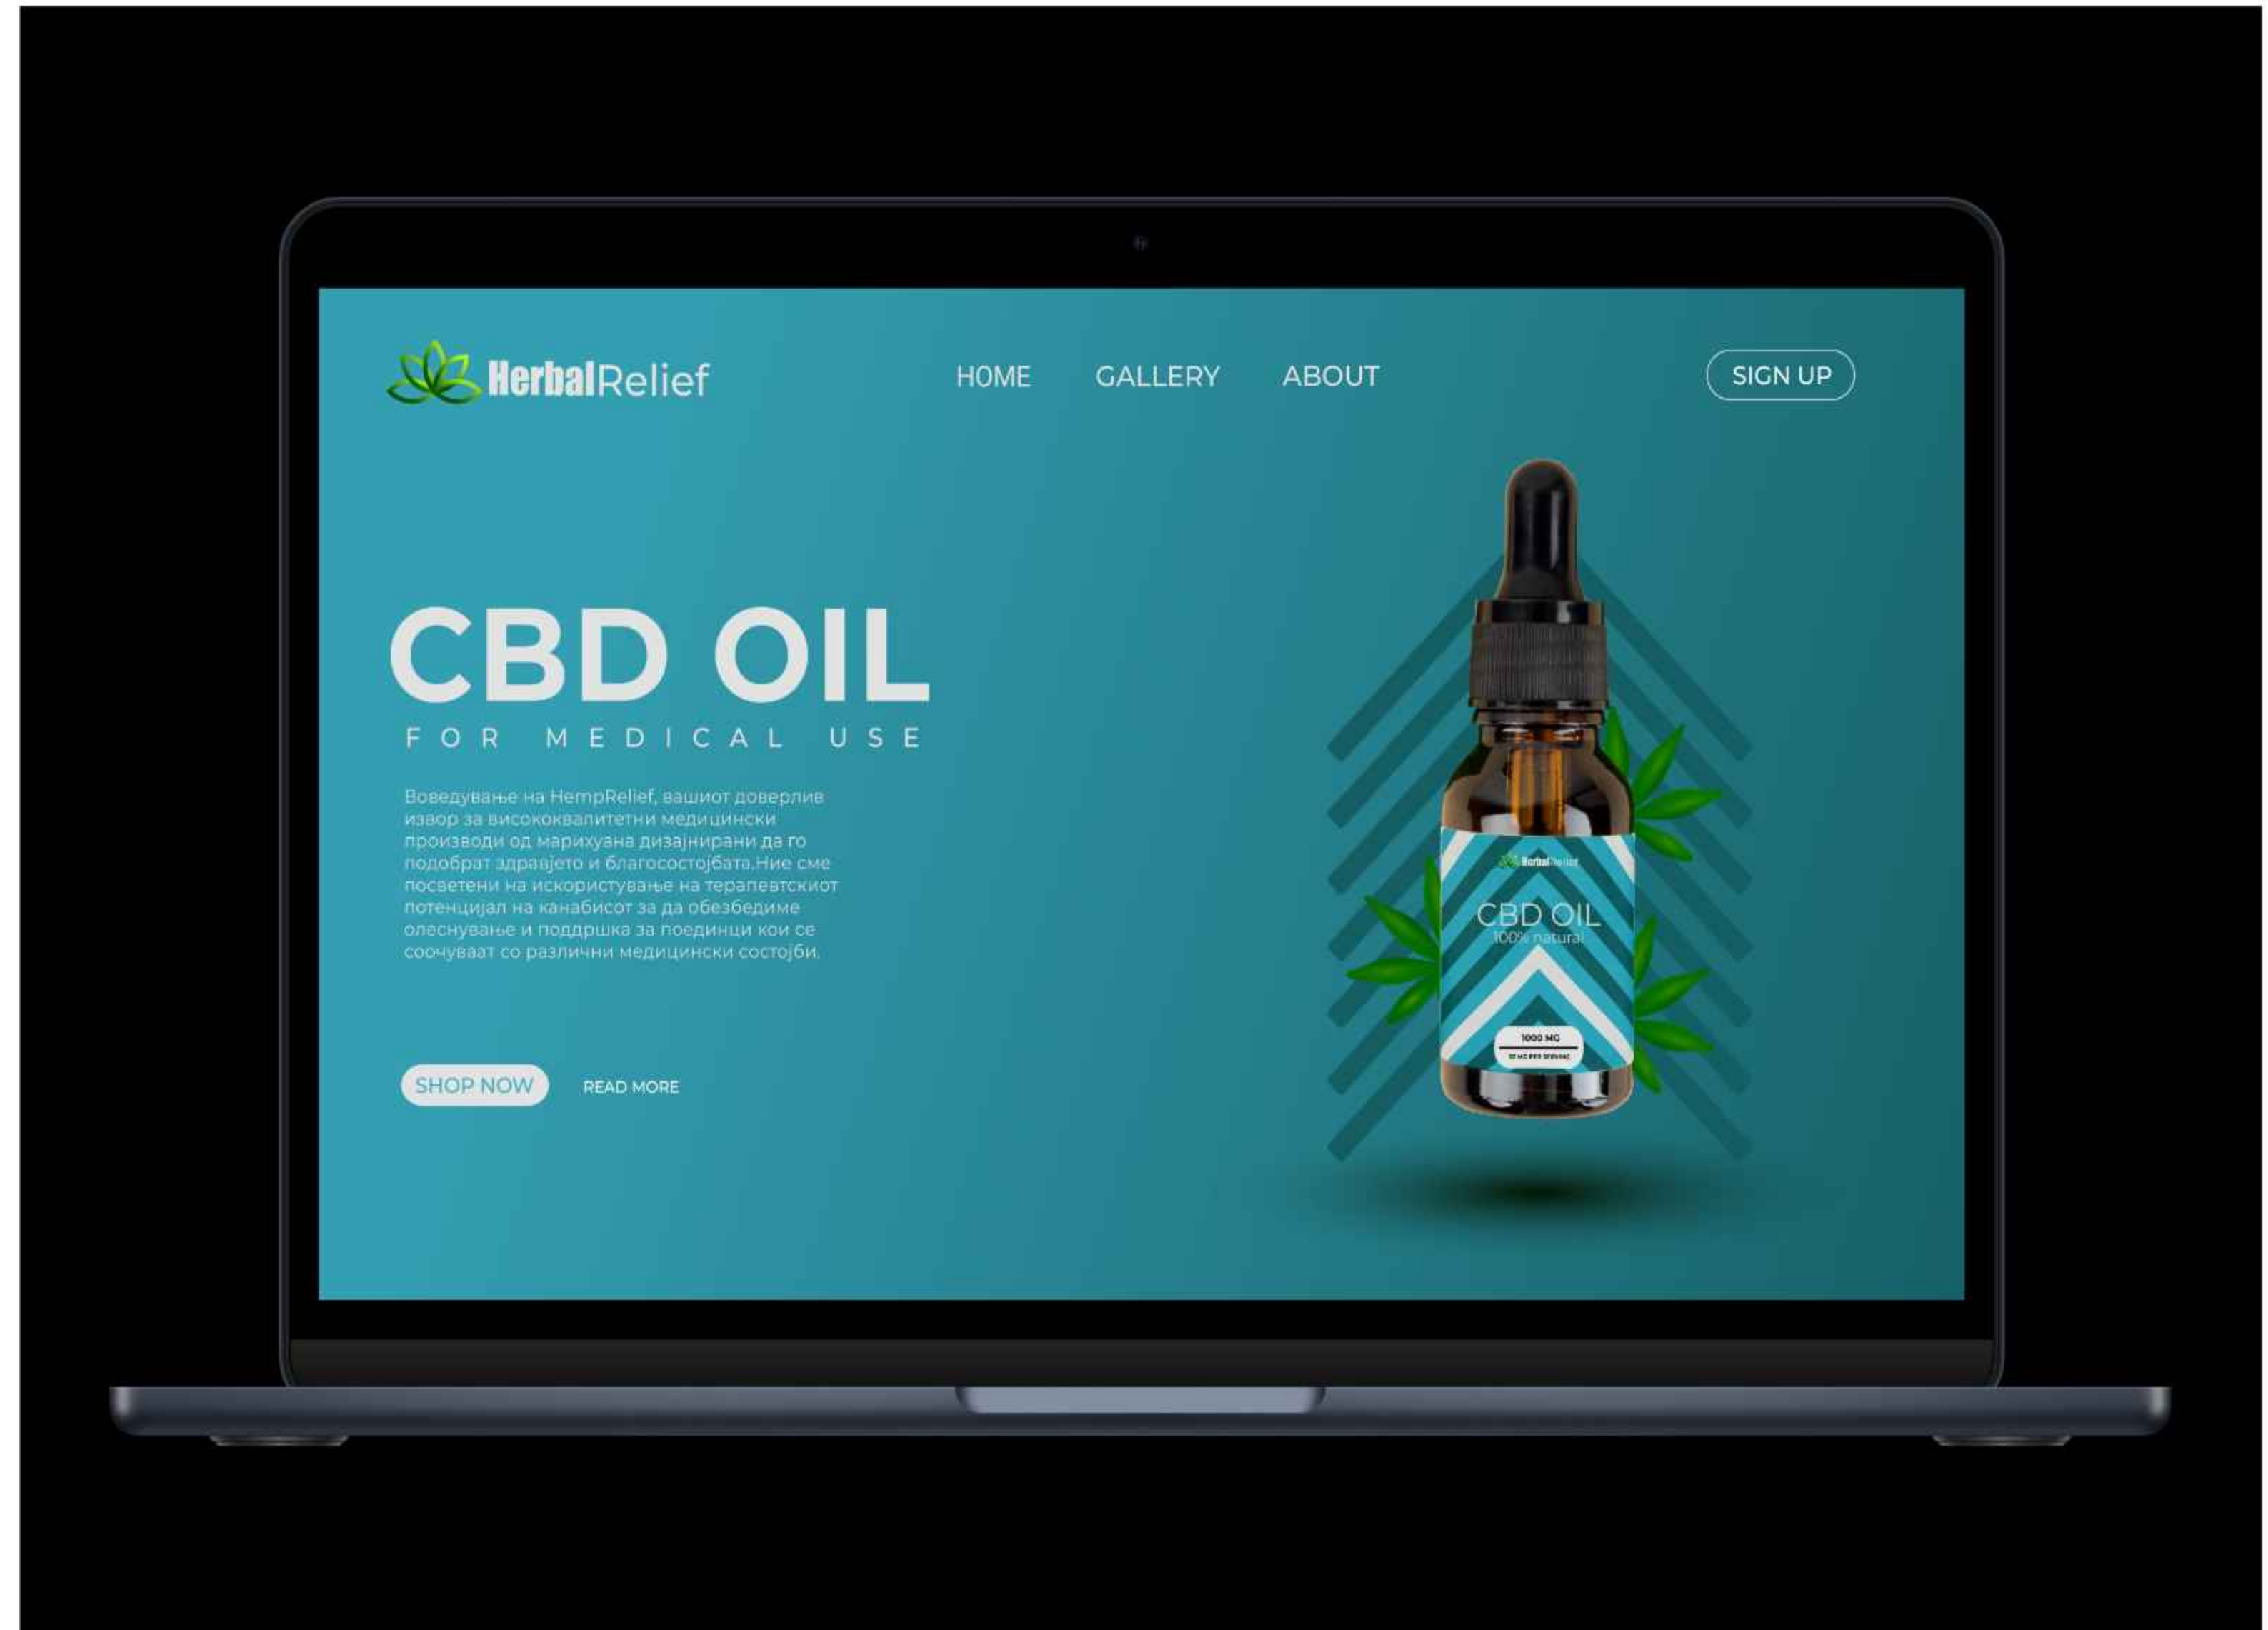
HerbalRelief

HOME GALLERY ABOUT

SIGN UP

CBD OIL
FOR MEDICAL USE

Воведување на HempRelief, вашиот доверлив извор за висококвалитетни медицински производи од марихуана дизајнирани да го подобрат здравјето и благосостојбата.Ние сме посветени на искористување на терапевтскиот потенцијал на канабисот за да обезбедиме олеснување и поддршка за поединци кои се соочуваат со различни медицински состојби.

SHOP NOW READ MORE

HerbalRelief
CBD OIL
100% natural
1000 MG
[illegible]